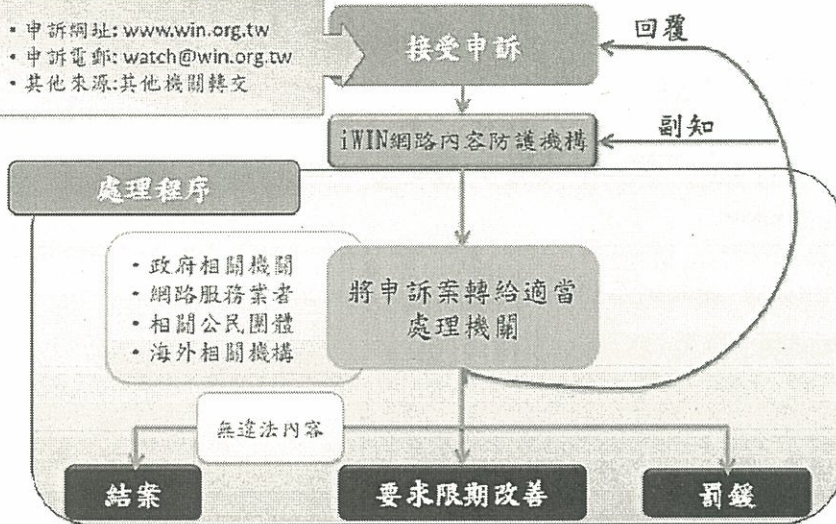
• 申訴網址: www.win.org.tw
• 申訴電郵: watch@win.org.tw
• 其他來源:其他機關轉交

接受申訴

回覆

iWIN網路內容防護機構

副知

處理程序

• 政府相關機關
• 網路服務業者
• 相關公民團體
• 海外相關機構

將申訴案轉給適當處理機關

無違法內容

結案

要求限期改善

罰鍰